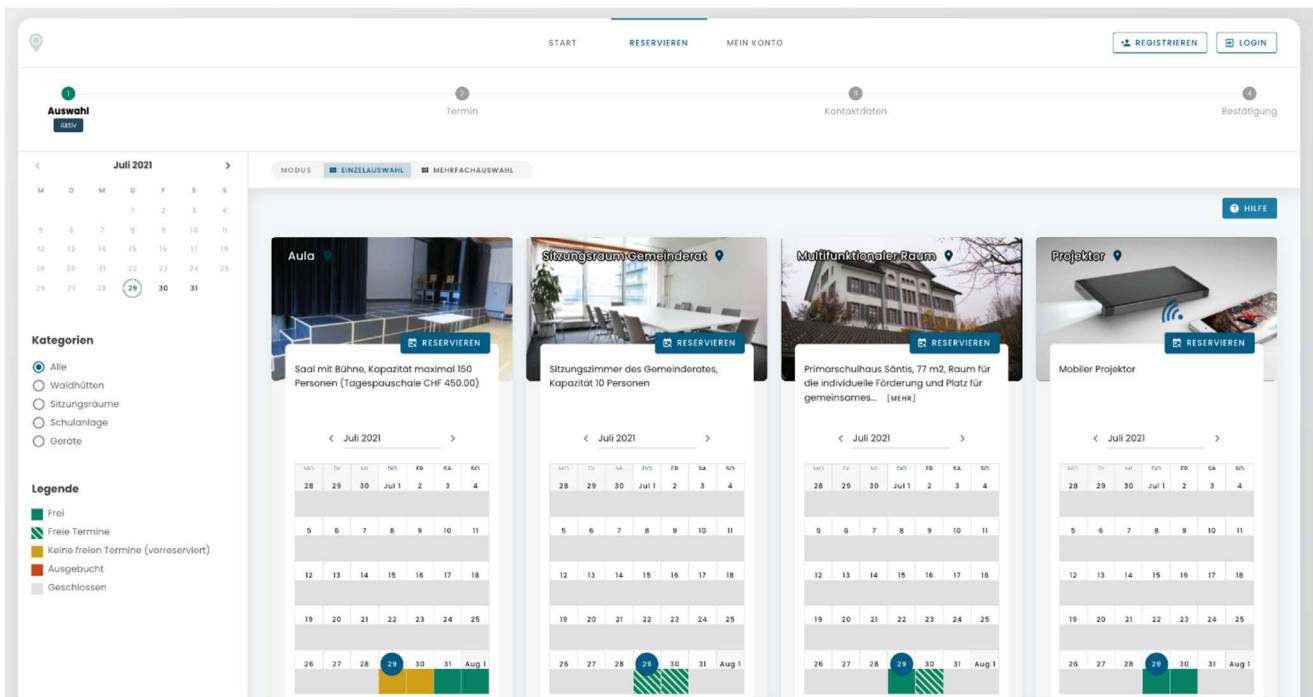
START RESERVIEREN MEIN KONTO

REGISTRIEREN LOGIN

1 Auswahl Aktiv
2 Termin
3 Kontaktdaten
4 Bestätigung

Juli 2021

| M | D | M | D | F | S | S |
|---|---|---|---|---|---|---|
| | | | 1 | 2 | 3 | 4 |
| 5 | 6 | 7 | 8 | 9 | 10 | 11 |
| 12 | 13 | 14 | 15 | 16 | 17 | 18 |
| 19 | 20 | 21 | 22 | 23 | 24 | 25 |
| 26 | 27 | 28 | 29 | 30 | 31 | |

Kategorien
Alle
Waldhütten
Sitzungsräume
Schulanlage
Geräte

Legende
Frei
Freie Termine
Keine freien Termine (vorreserviert)
Ausgebucht
Geschlossen

MODUS EINZELAUSWAHL MEHRFACHAUSWAHL

HILFE

Aula
RESERVIEREN
Saal mit Bühne, Kapazität maximal 150 Personen (Tagespauschale CHF 450.00)

Juli 2021

| MO | DI | MI | DO | FR | SA | SO |
|---|---|---|---|---|---|---|
| 28 | 29 | 30 | Jul 1 | 2 | 3 | 4 |
| 5 | 6 | 7 | 8 | 9 | 10 | 11 |
| 12 | 13 | 14 | 15 | 16 | 17 | 18 |
| 19 | 20 | 21 | 22 | 23 | 24 | 25 |
| 26 | 27 | 28 | 29 | 30 | 31 | Aug 1 |

Sitzungsraum Gemeinderat
RESERVIEREN
Sitzungszimmer des Gemeinderates, Kapazität 10 Personen

Juli 2021

| MO | DI | MI | DO | FR | SA | SO |
|---|---|---|---|---|---|---|
| 28 | 29 | 30 | Jul 1 | 2 | 3 | 4 |
| 5 | 6 | 7 | 8 | 9 | 10 | 11 |
| 12 | 13 | 14 | 15 | 16 | 17 | 18 |
| 19 | 20 | 21 | 22 | 23 | 24 | 25 |
| 26 | 27 | 28 | 29 | 30 | 31 | Aug 1 |

Multifunktionaler Raum
RESERVIEREN
Primarschulhaus Säntis, 77 m2, Raum für die individuelle Förderung und Platz für gemeinsames... [MEHR]

Juli 2021

| MO | DI | MI | DO | FR | SA | SO |
|---|---|---|---|---|---|---|
| 28 | 29 | 30 | Jul 1 | 2 | 3 | 4 |
| 5 | 6 | 7 | 8 | 9 | 10 | 11 |
| 12 | 13 | 14 | 15 | 16 | 17 | 18 |
| 19 | 20 | 21 | 22 | 23 | 24 | 25 |
| 26 | 27 | 28 | 29 | 30 | 31 | Aug 1 |

Projektor
RESERVIEREN
Mobiler Projektor

Juli 2021

| MO | DI | MI | DO | FR | SA | SO |
|---|---|---|---|---|---|---|
| 28 | 29 | 30 | Jul 1 | 2 | 3 | 4 |
| 5 | 6 | 7 | 8 | 9 | 10 | 11 |
| 12 | 13 | 14 | 15 | 16 | 17 | 18 |
| 19 | 20 | 21 | 22 | 23 | 24 | 25 |
| 26 | 27 | 28 | 29 | 30 | 31 | Aug 1 |